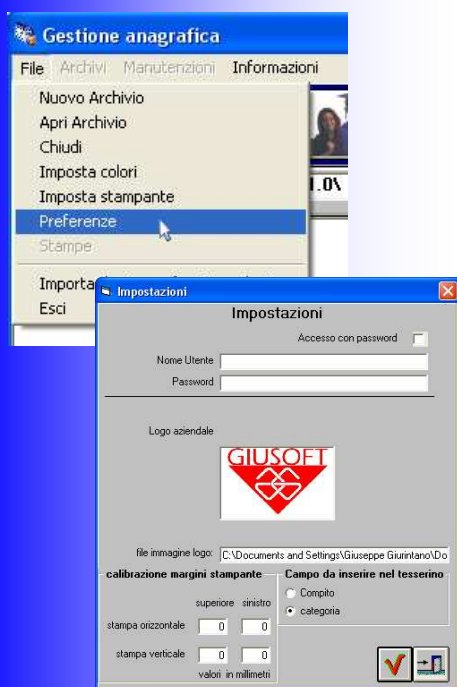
Gestione anagrafica

File Archivi Manutenzioni Informazioni

Nuovo Archivio
Apri Archivio
Chiudi
Imposta colori
Imposta stampante
Preferenze
Stampe
Importa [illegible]
Esci

1.0\

Impostazioni

Impostazioni

Accesso con password

Nome Utente

Password

Logo aziendale

GIUSOFT

file immagine logo: C:\Documents and Settings\Giuseppe Giurintano\Do

calibrazione margini stampante

superiore sinistro

stampa orizzontale 0 0

stampa verticale 0 0

valori in millimetri

Campo da inserire nel tesserino

Compito

categoria